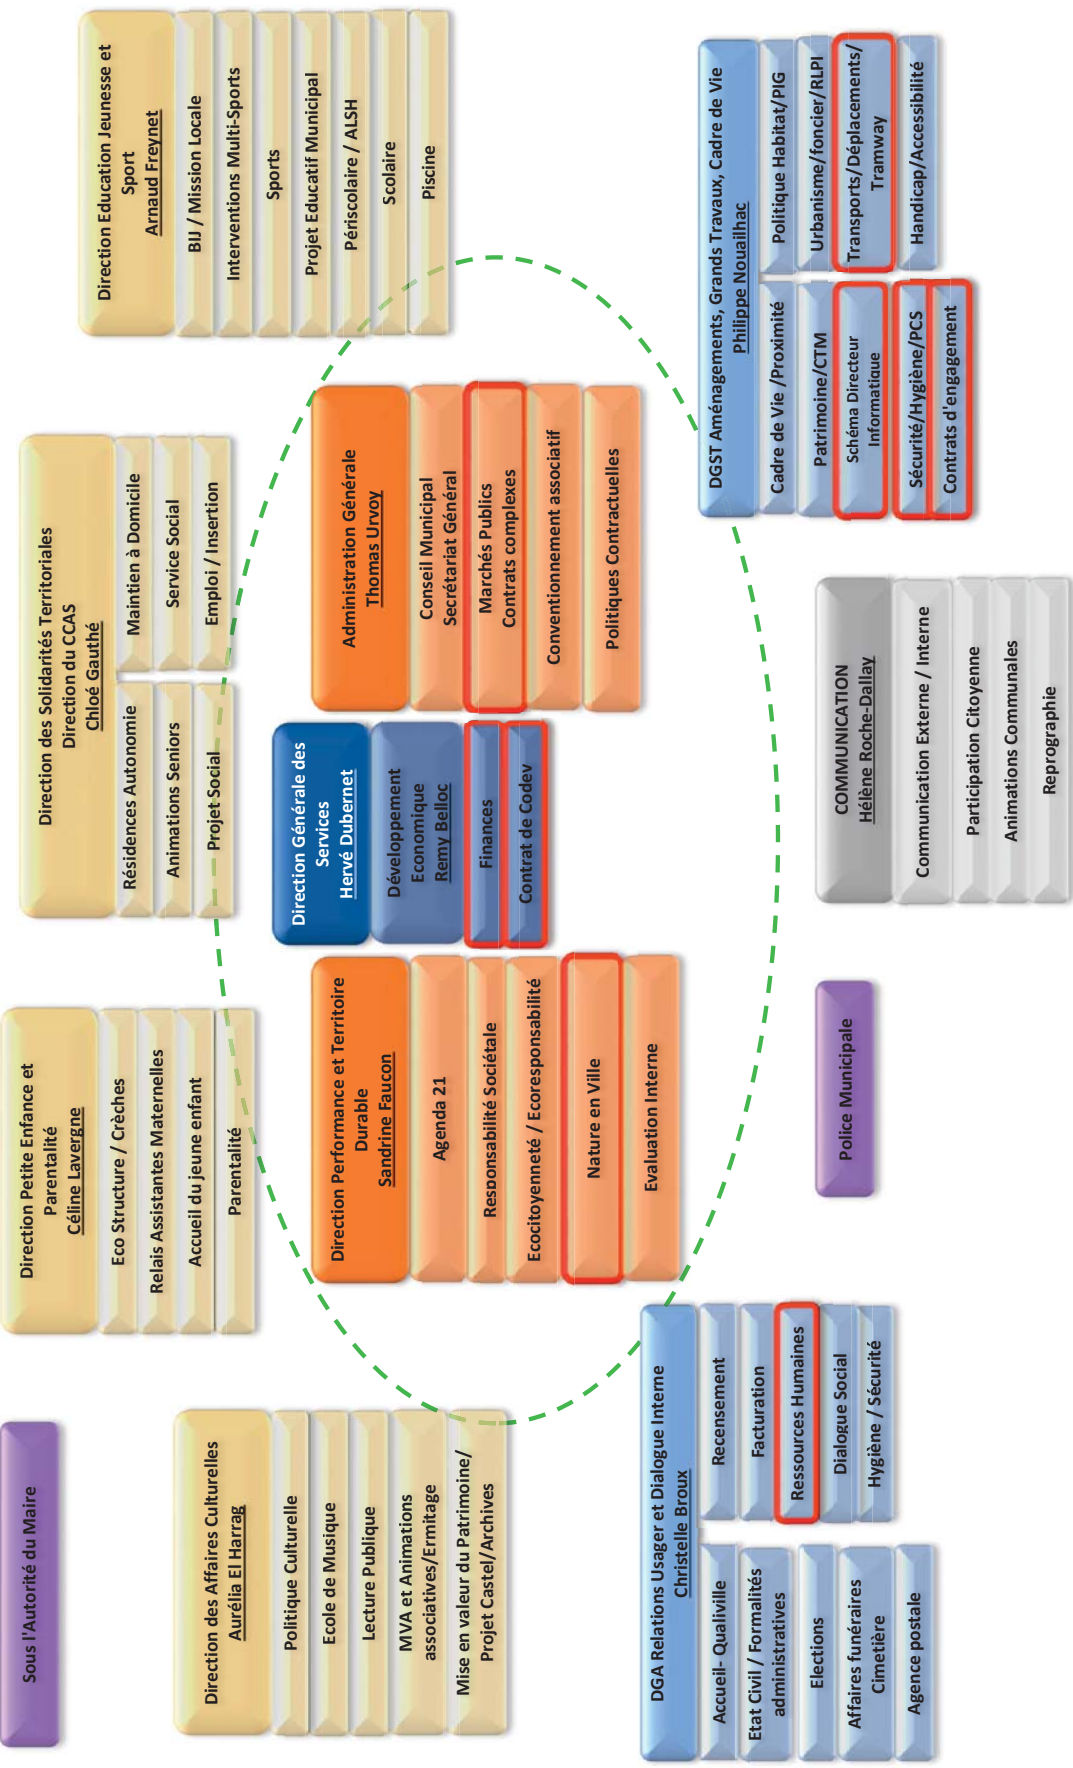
Direction Education Jeunesse et Sport
Arnaud Freynet

BIJ / Mission Locale

Interventions Multi-Sports

Sports

Projet Educatif Municipal

Périscolaire / ALSH

Scolaire

Piscine

DGST Aménagements, Grands Travaux, Cadre de Vie
Philippe Nouailhac

Politique Habitat/PIG

Urbanisme/foncier/RLPI

Transports/Déplacements/Tramway

Handicap/Accessibilité

Cadre de Vie /Proximité

Patrimoine/CTM

Schéma Directeur Informatique

Sécurité/Hygiène/PCS

Contrats d'engagement

Direction des Solidarités Territoriales
Direction du CCAS
Chloé Gauthé

Maintien à Domicile

Service Social

Emploi / Insertion

Résidences Autonomie

Animations Seniors

Projet Social

Administration Générale
Thomas Urvoy

Conseil Municipal
Secrétariat Général

Marchés Publics
Contrats complexes

Conventionnement associatif

Politiques Contractuelles

Direction Générale des Services
Hervé Dubernet

Développement Economique
Remy Belloc

Finances

Contrat de Codev

COMMUNICATION
Hélène Roche-Dallay

Communication Externe / Interne

Participation Citoyenne

Animations Communales

Reprographie

Direction Petite Enfance et Parentalité
Céline Lavergne

Eco Structure / Crèches

Relais Assistantes Maternelles

Accueil du jeune enfant

Parentalité

Direction Performance et Territoire Durable
Sandrine Faucon

Agenda 21

Responsabilité Sociétale

Ecocitoyenneté / Ecoresponsabilité

Nature en Ville

Evaluation Interne

Police Municipale

Sous l'Autorité du Maire

Direction des Affaires Culturelles
Aurélia El Harrag

Politique Culturelle

Ecole de Musique

Lecture Publique

MVA et Animations associatives/Ermitage

Mise en valeur du Patrimoine/
Projet Castel/Archives

DGA Relations Usager et Dialogue Interne
Christelle Broux

Recensement

Facturation

Ressources Humaines

Dialogue Social

Hygiène / Sécurité

Accueil- Qualiville

Etat Civil / Formalités administratives

Elections

Affaires funéraires
Cimetière

Agence postale